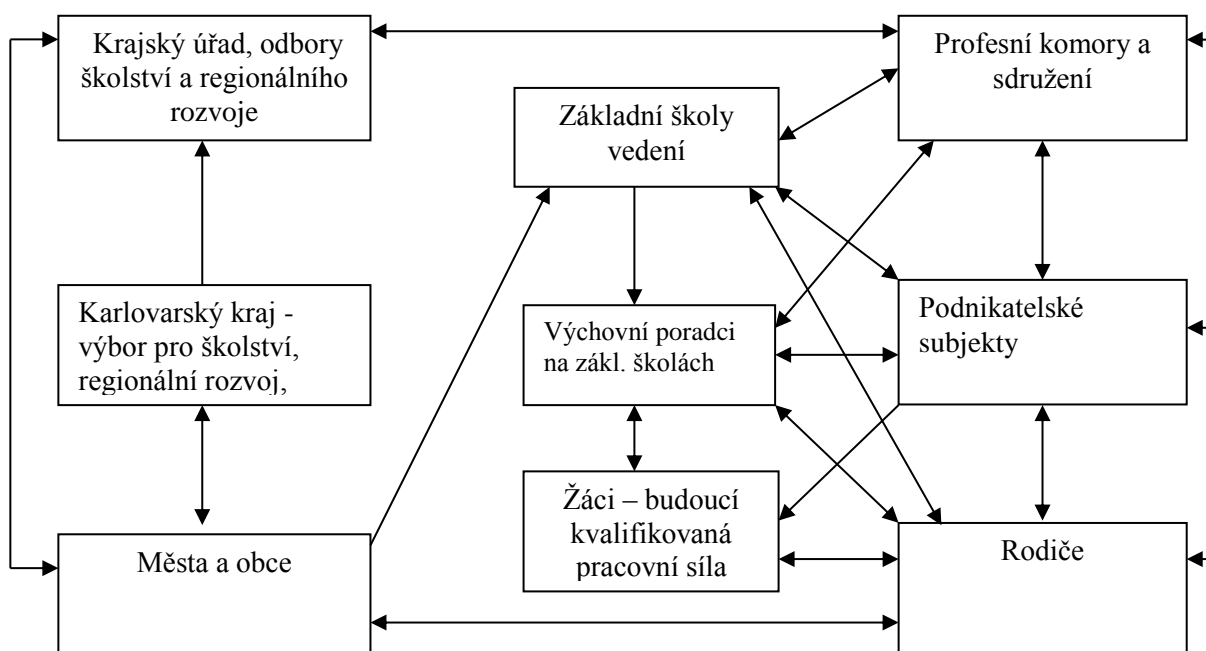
Krajský úřad, odbory školství a regionálního rozvoje

Profesní komory a sdružení

Základní školy vedení

Karlovarský kraj - výbor pro školství, regionální rozvoj,

Výchovní poradci na zákl. školách

Podnikatelské subjekty

Žáci – budoucí kvalifikovaná pracovní síla

Města a obce

Rodiče